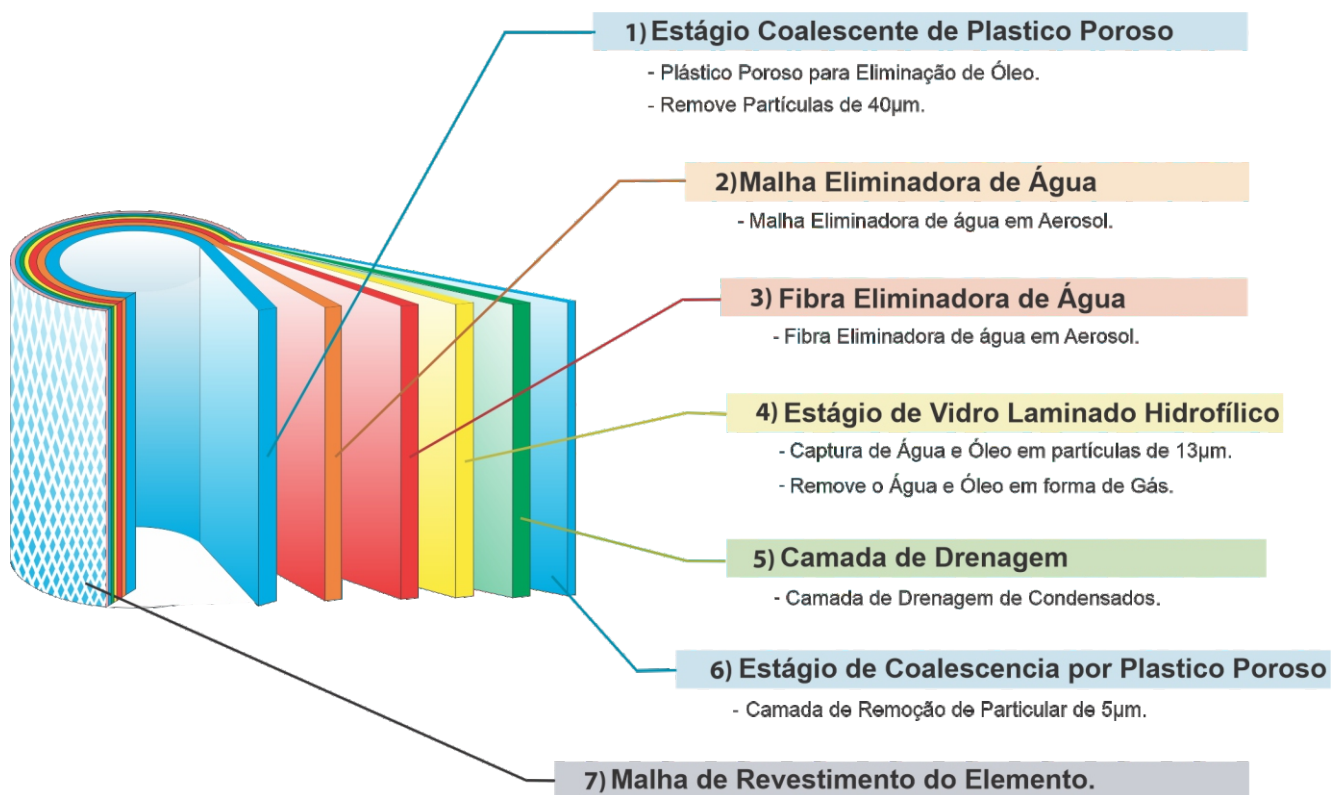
1) Estágio Coalescente de Plastico Poroso

- Plástico Poroso para Eliminação de Óleo.
- Remove Partículas de 40µm.

2) Malha Eliminadora de Água

- Malha Eliminadora de água em Aerosol.

3) Fibra Eliminadora de Água

- Fibra Eliminadora de água em Aerosol.

4) Estágio de Vidro Laminado Hidrofílico

- Captura de Água e Óleo em partículas de 13µm.
- Remove o Água e Óleo em forma de Gás.

5) Camada de Drenagem

- Camada de Drenagem de Condensados.

6) Estágio de Coalescencia por Plastico Poroso

- Camada de Remoção de Particular de 5µm.

7) Malha de Revestimento do Elemento.